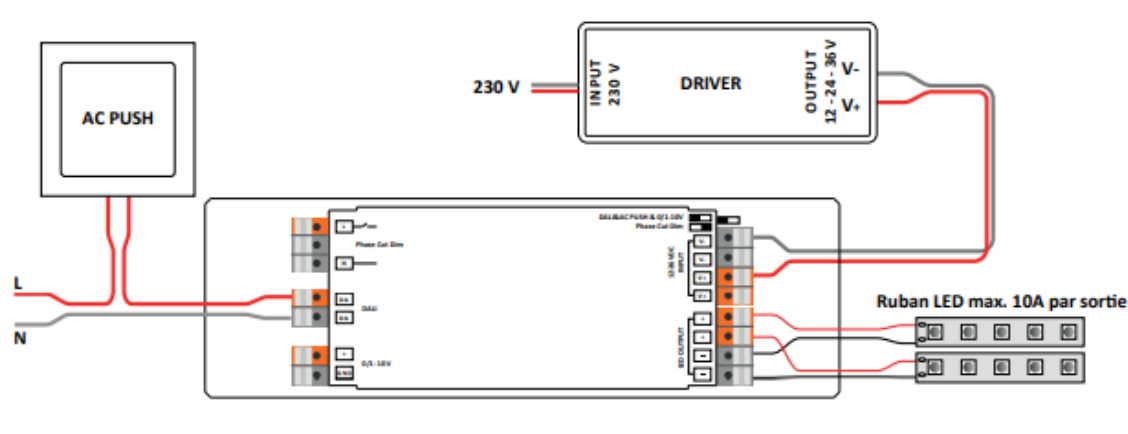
AC PUSH

230 V

INPUT 230 V

DRIVER

OUTPUT 12 - 24 - 36 V

V-

V+

L

N

Phase Cut Dim

DA

DA

DALI

+

GND

0/1-10V

DALI&AC PUSH & 0/1-10V

Phase Cut Dim

V-

V-

V+

V+

12-36 VDC INPUT

+

+

-

-

LED OUTPUT

Ruban LED max. 10A par sortie